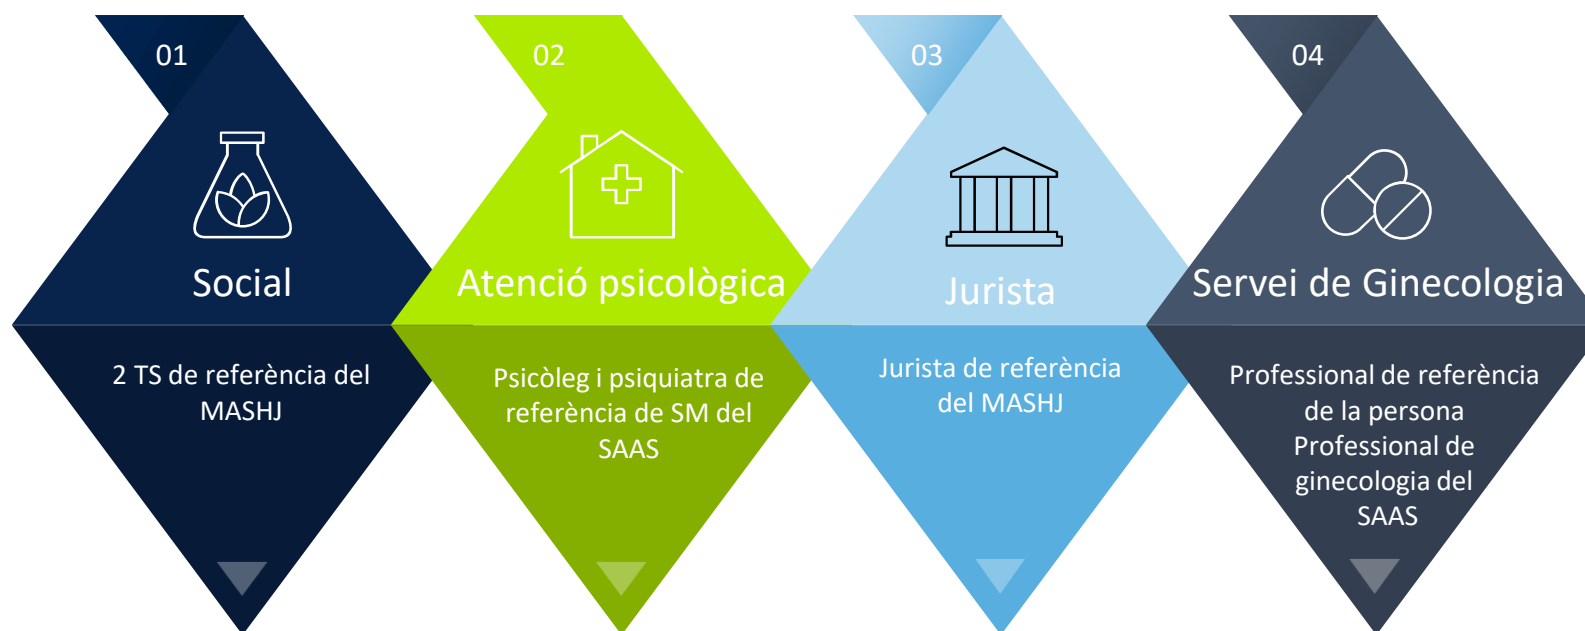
01

Social

2 TS de referència del MASHJ

02

Atenció psicològica

Psicòleg i psiquiatra de referència de SM del SAAS

03

Jurista

Jurista de referència del MASHJ

04

Servei de Ginecologia

Professional de referència de la persona
Professional de ginecologia del SAAS